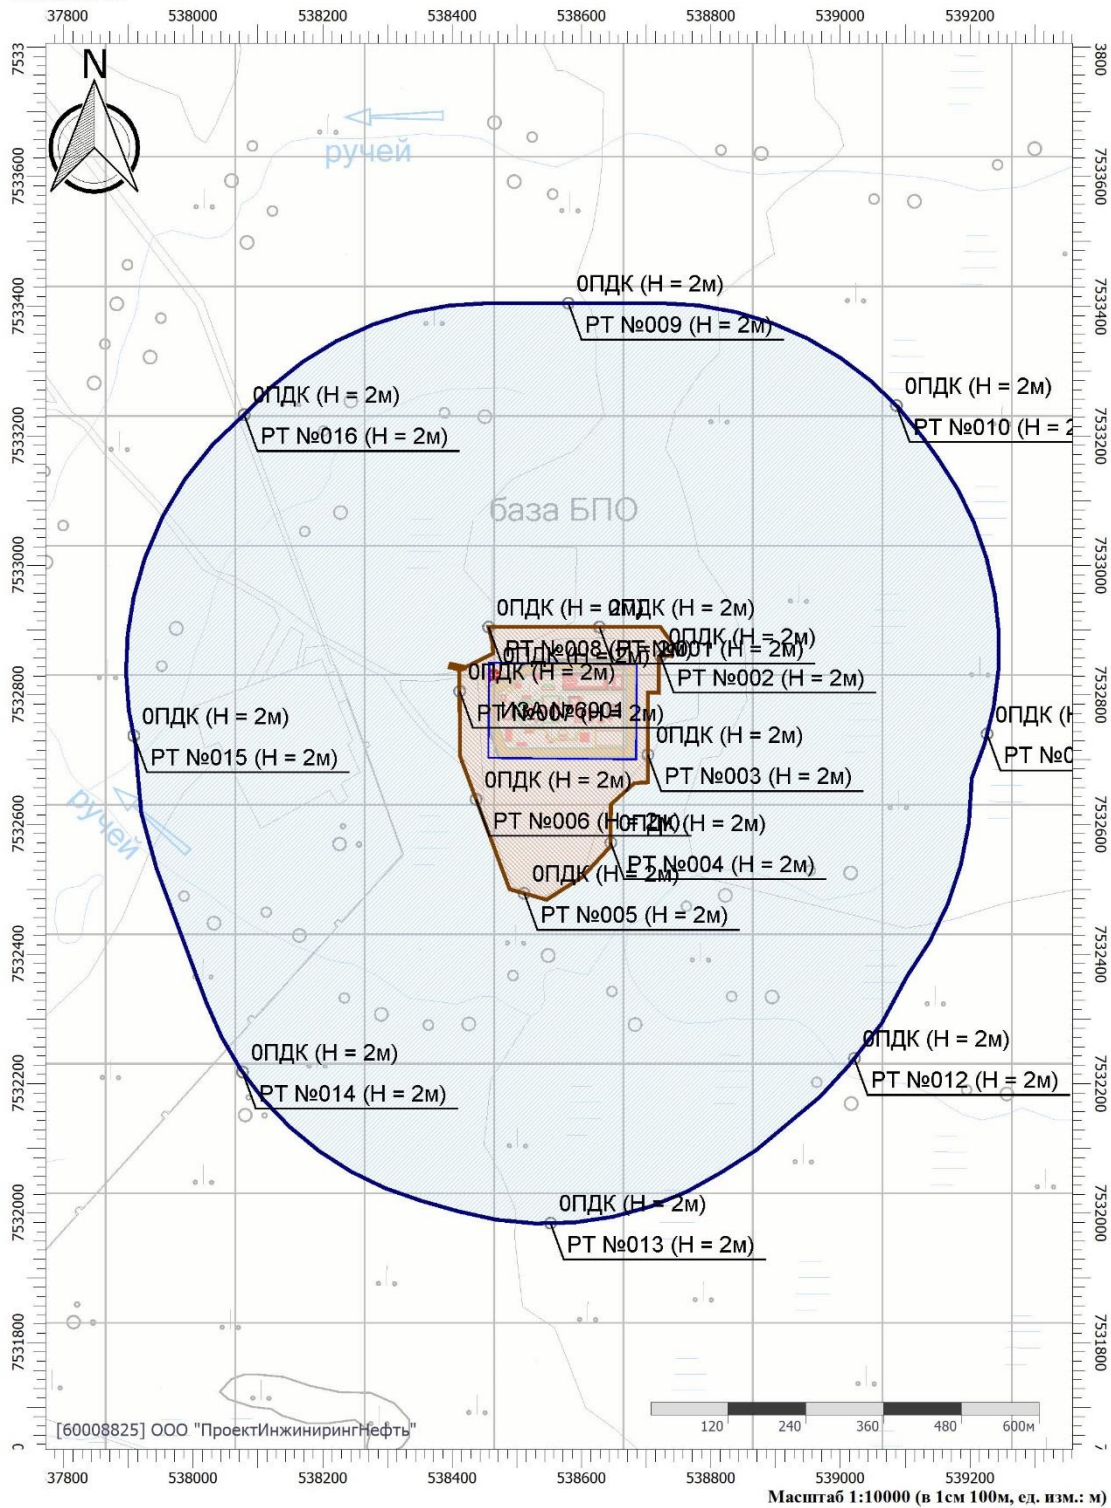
37800 538000 538200 538400 538600 538800 539000 539200

N

ручей

0ПДК (Н = 2м)
РТ №009 (Н = 2м)

0ПДК (Н = 2м)
РТ №016 (Н = 2м)

0ПДК (Н = 2м)
РТ №010 (Н = 2

база БПО

0ПДК (Н = 2м)
0ПДК (Н = 2м)
0ПДК (Н = 2м)
РТ №008 (Н = 2м)
РТ №001 (Н = 2м)
0ПДК (Н = 2м)
РТ №002 (Н = 2м)
0ПДК (Н = 2м)
РТ №007 (Н = 2м)
ИЗА №6901

0ПДК (Н = 2м)
РТ №015 (Н = 2м)

0ПДК (Н
РТ №0

0ПДК (Н = 2м)
РТ №003 (Н = 2м)
0ПДК (Н = 2м)
РТ №006 (Н = 2м)
0ПДК (Н = 2м)
РТ №004 (Н = 2м)
0ПДК (Н = 2м)
РТ №005 (Н = 2м)

ручей

0ПДК (Н = 2м)
РТ №014 (Н = 2м)

0ПДК (Н = 2м)
РТ №012 (Н = 2м)

0ПДК (Н = 2м)
РТ №013 (Н = 2м)

7533 7533600 7533400 7533200 7533000 7532800 7532600 7532400 7532200 7532000 7531800

3800 7533600 7533400 7533200 7533000 7532800 7532600 7532400 7532200 7532000 7531800

[60008825] ООО "ПроектИнжинирингНефть"

120 240 360 480 600м

37800 538000 538200 538400 538600 538800 539000 539200

Масштаб 1:10000 (в 1см 100м, ед. изм.: м)